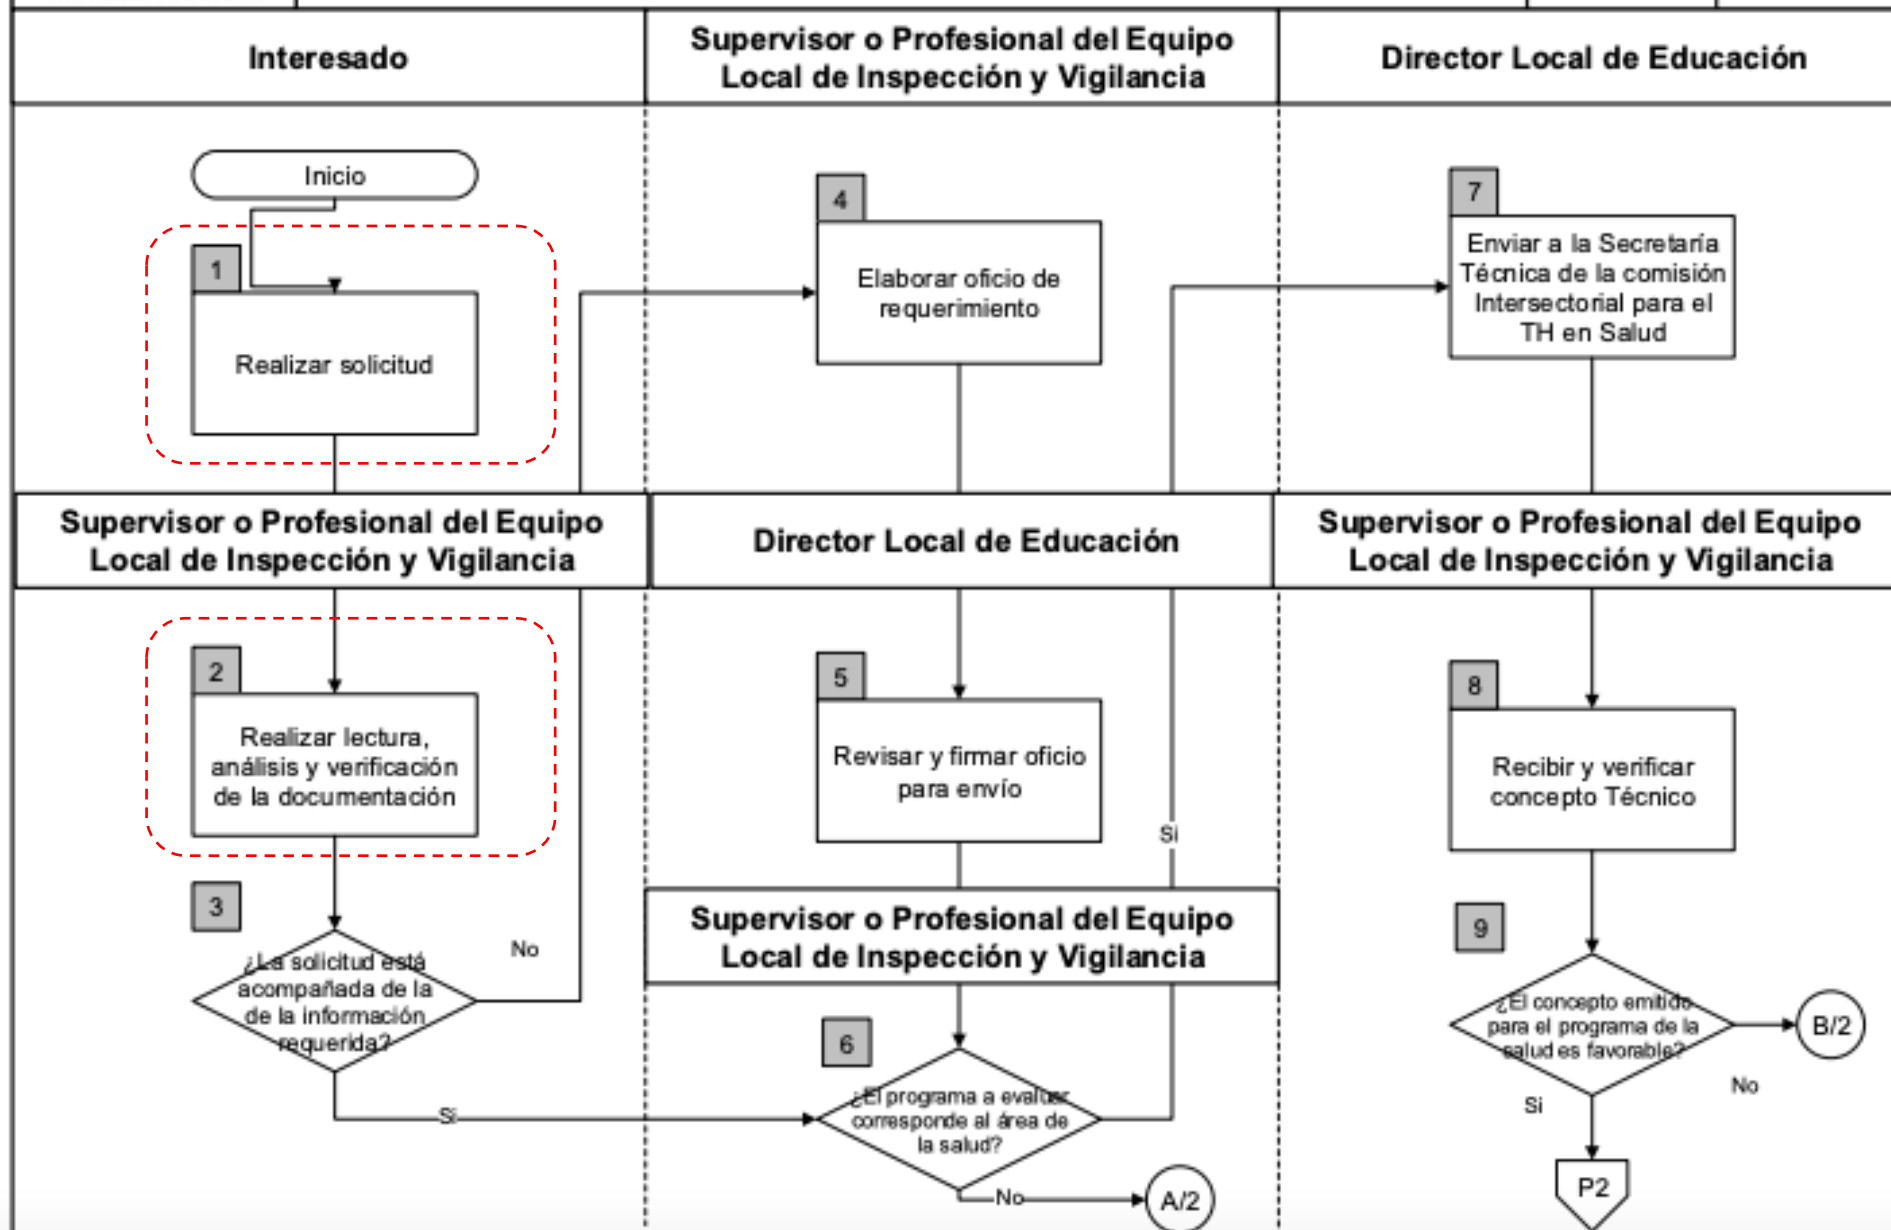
Interesado

Supervisor o Profesional del Equipo Local de Inspección y Vigilancia

Director Local de Educación

Inicio

1

Realizar solicitud

4

Elaborar oficio de requerimiento

7

Enviar a la Secretaría Técnica de la comisión Intersectorial para el TH en Salud

Supervisor o Profesional del Equipo Local de Inspección y Vigilancia

Director Local de Educación

Supervisor o Profesional del Equipo Local de Inspección y Vigilancia

2

Realizar lectura, análisis y verificación de la documentación

5

Revisar y firmar oficio para envío

8

Recibir y verificar concepto Técnico

Si

3

No

¿La solicitud está acompañada de la de la información requerida?

Supervisor o Profesional del Equipo Local de Inspección y Vigilancia

9

¿El concepto emitido para el programa de la salud es favorable?

B/2

No

Si

6

¿El programa a evaluar corresponde al área de la salud?

Si

No

A/2

P2